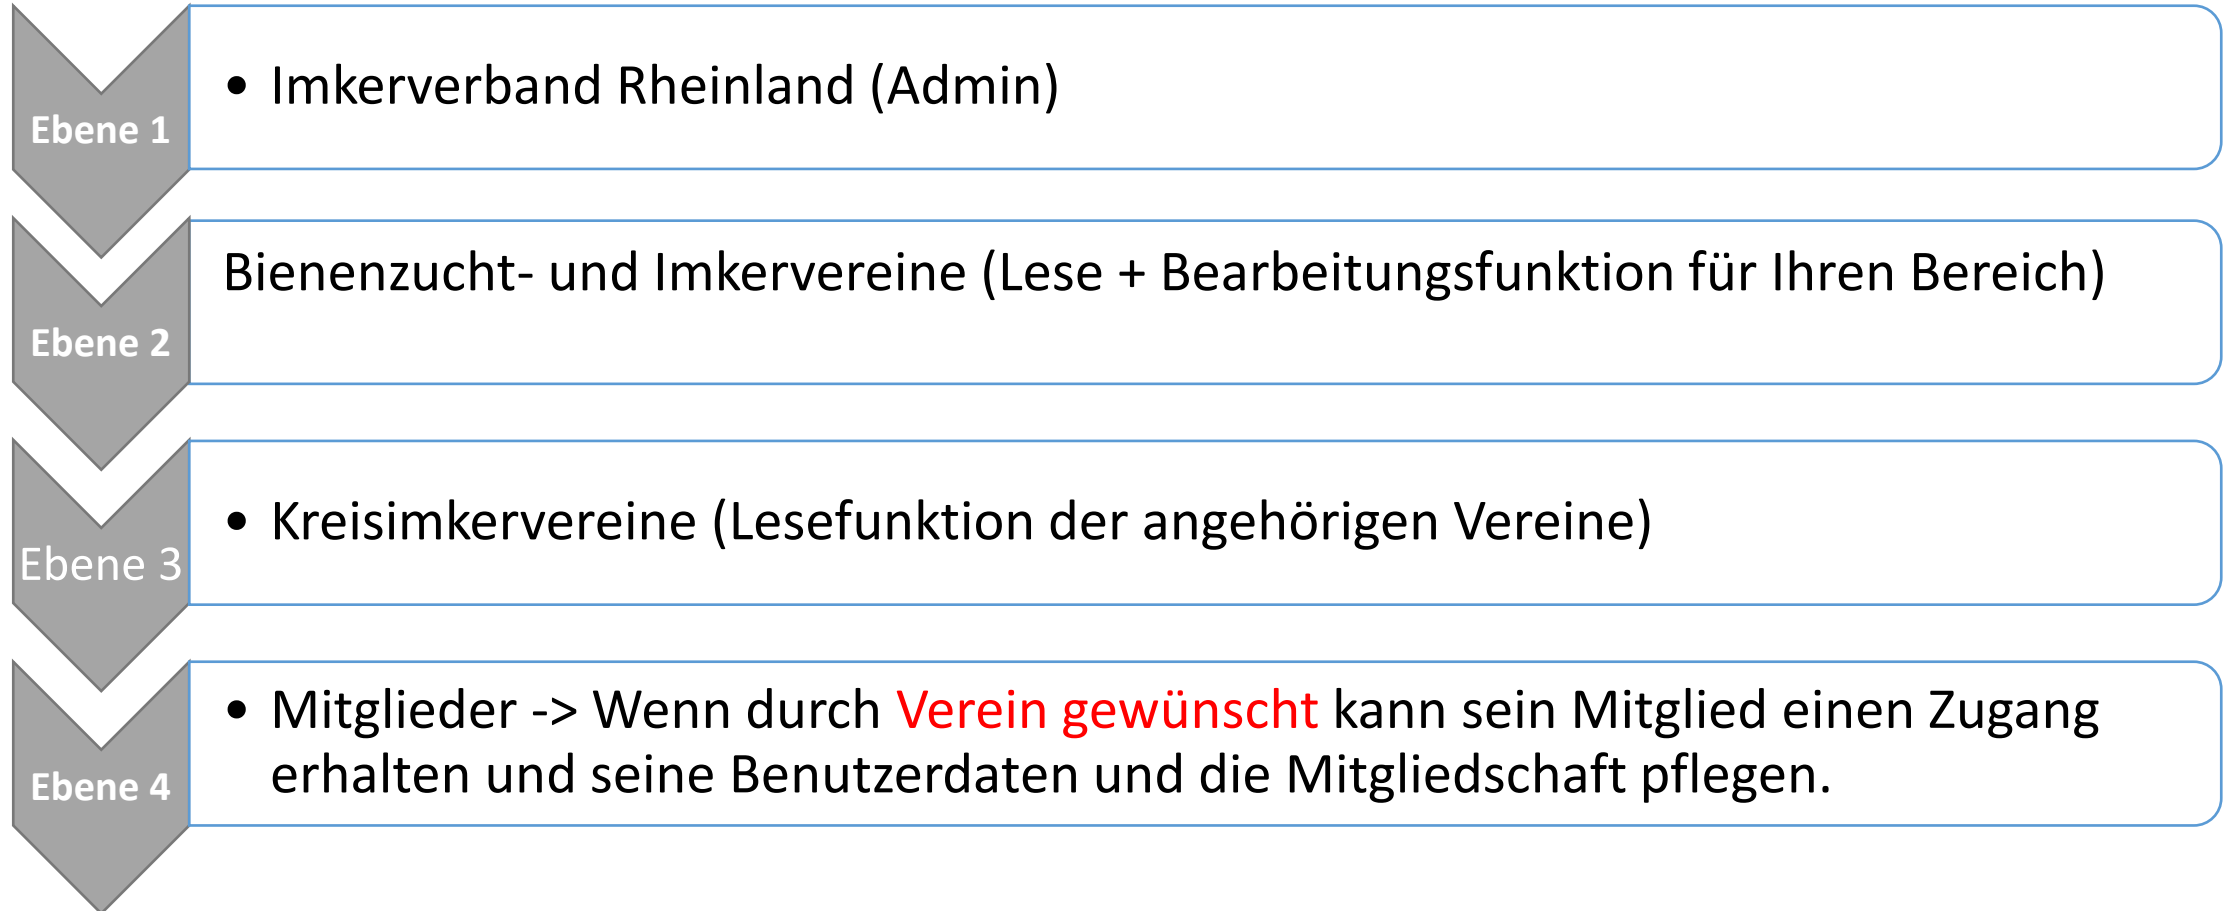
Ebene 1

• Imkerverband Rheinland (Admin)

Ebene 2

Bienenzucht- und Imkervereine (Lese + Bearbeitungsfunktion für Ihren Bereich)

Ebene 3

• Kreisimkervereine (Lesefunktion der angehörigen Vereine)

Ebene 4

• Mitglieder -> Wenn durch Verein gewünscht kann sein Mitglied einen Zugang erhalten und seine Benutzerdaten und die Mitgliedschaft pflegen.